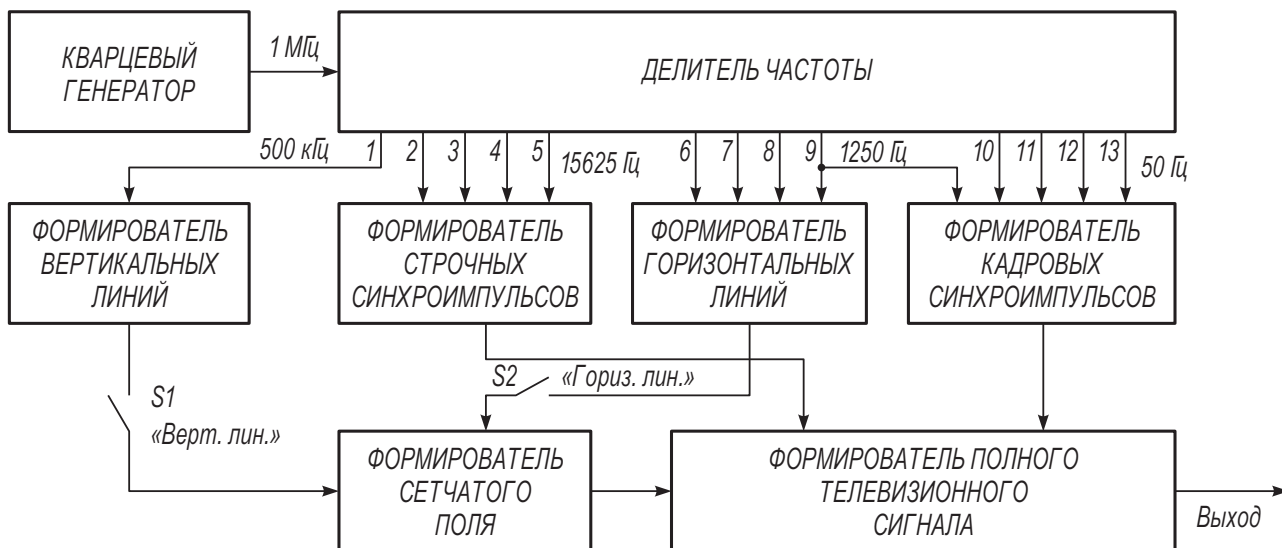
КВАРЦЕВЫЙ ГЕНЕРАТОР

1 МГц

ДЕЛИТЕЛЬ ЧАСТОТЫ

500 кГц 1 2 3 4 5 15625 Гц 6 7 8 9 1250 Гц 10 11 12 13 50 Гц

ФОРМИРОВАТЕЛЬ ВЕРТИКАЛЬНЫХ ЛИНИЙ

ФОРМИРОВАТЕЛЬ СТРОЧНЫХ СИНХРОИМПУЛЬСОВ

ФОРМИРОВАТЕЛЬ ГОРИЗОНТАЛЬНЫХ ЛИНИЙ

ФОРМИРОВАТЕЛЬ КАДРОВЫХ СИНХРОИМПУЛЬСОВ

S1 «Верт. лин.»

S2 «Гориз. лин.»

ФОРМИРОВАТЕЛЬ СЕТЧАТОГО ПОЛЯ

ФОРМИРОВАТЕЛЬ ПОЛНОГО ТЕЛЕВИЗИОННОГО СИГНАЛА

Выход